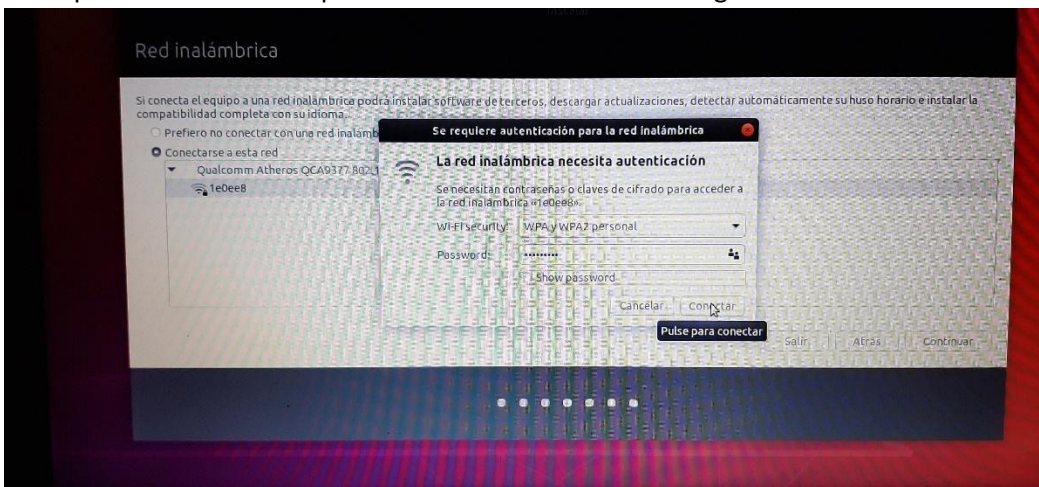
Red inalámbrica

Si conecta el equipo a una red inalámbrica podrá instalar software de terceros, descargar actualizaciones, detectar automáticamente su huso horario e instalar la compatibilidad completa con su idioma.

Prefiero no conectar con una red inalamb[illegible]

Conectarse a esta red

Qualcomm Atheros QCA9377 802.1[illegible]

1e0ee8

Se requiere autenticación para la red inalámbrica

La red inalámbrica necesita autenticación

Se necesitan contraseñas o claves de cifrado para acceder a la red inalámbrica «1e0ee8».

Wi-Fi security: WPA y WPA2 personal

Password: ••••••••

Show password

Cancelar Conectar

Pulse para conectar

Salir Atrás Continuar